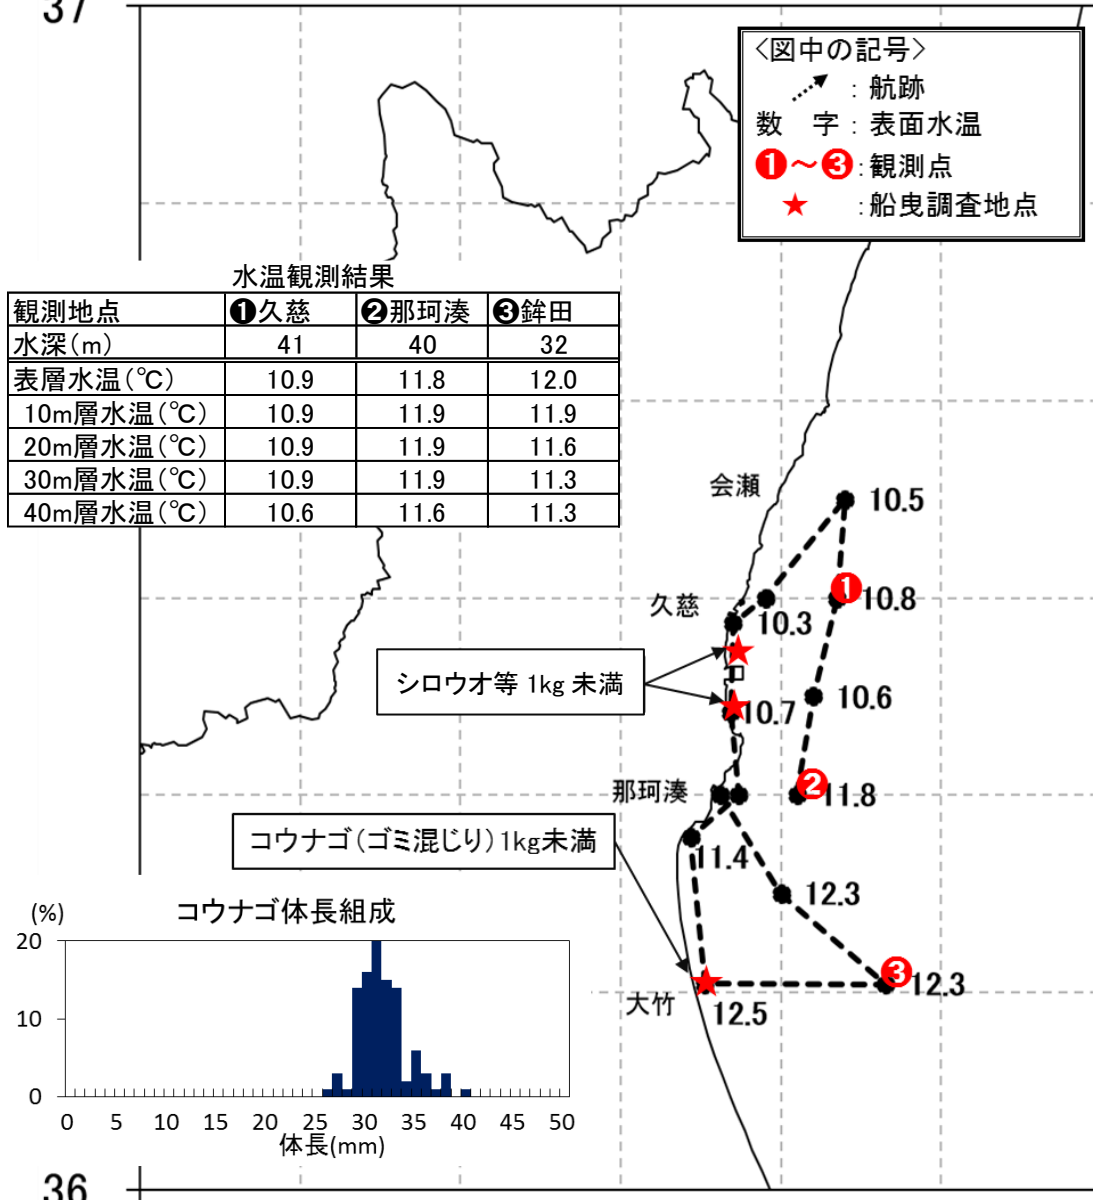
37

〈図中の記号〉
: 航跡
数　字 : 表面水温
❶～❸ : 観測点
★ : 船曳調査地点

水温観測結果

| 観測地点 | ❶久慈 | ❷那珂湊 | ❸鉾田 |
|---|---|---|---|
| 水深(m) | 41 | 40 | 32 |
| 表層水温(℃) | 10.9 | 11.8 | 12.0 |
| 10m層水温(℃) | 10.9 | 11.9 | 11.9 |
| 20m層水温(℃) | 10.9 | 11.9 | 11.6 |
| 30m層水温(℃) | 10.9 | 11.9 | 11.3 |
| 40m層水温(℃) | 10.6 | 11.6 | 11.3 |

会瀬
10.5
久慈
❶10.8
10.3
シロウオ等 1kg 未満
10.6
10.7
那珂湊
❷11.8
コウナゴ(ゴミ混じり)1kg未満
11.4
12.3
❸12.3
大竹
12.5

コウナゴ体長組成
(%)
20
10
0
0 5 10 15 20 25 30 35 40 45 50
体長(mm)

36